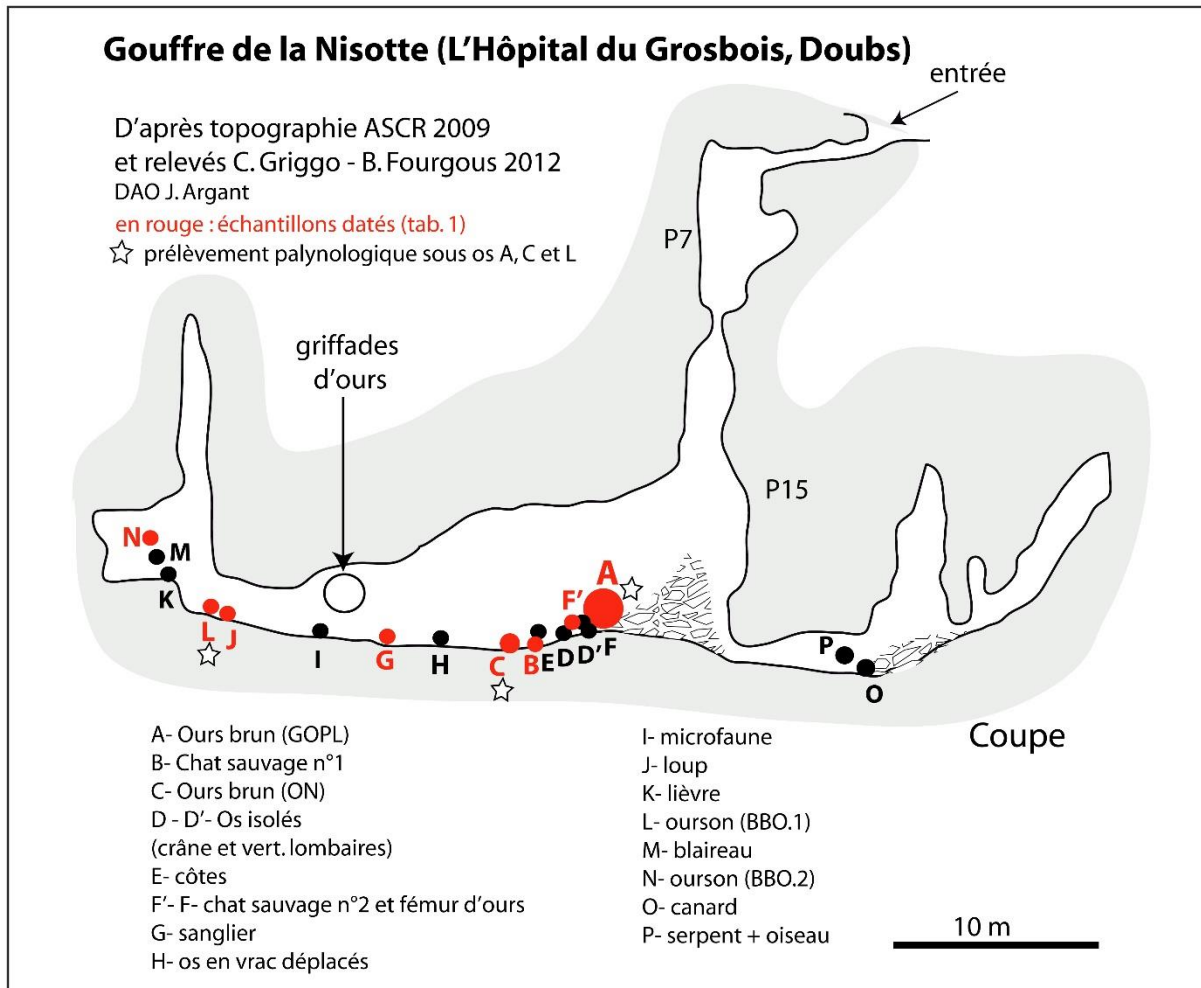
Gouffre de la Nisotte (L'Hôpital du Grosbois, Doubs)

entrée

D'après topographie ASCR 2009
et relevés C. Griggo - B. Fourgous 2012
DAO J. Argant
en rouge : échantillons datés (tab. 1)
☆ prélèvement palynologique sous os A, C et L

P7

griffades d'ours

P15

N
M
K
L J
I
G
H
C
B
E D D' F
F'
A
P
O

Coupe

A- Ours brun (GOPL)
B- Chat sauvage n°1
C- Ours brun (ON)
D - D'- Os isolés (crâne et vert. lombaires)
E- côtes
F'- F- chat sauvage n°2 et fémur d'ours
G- sanglier
H- os en vrac déplacés

I- microfaune
J- loup
K- lièvre
L- ourson (BBO.1)
M- blaireau
N- ourson (BBO.2)
O- canard
P- serpent + oiseau

10 m